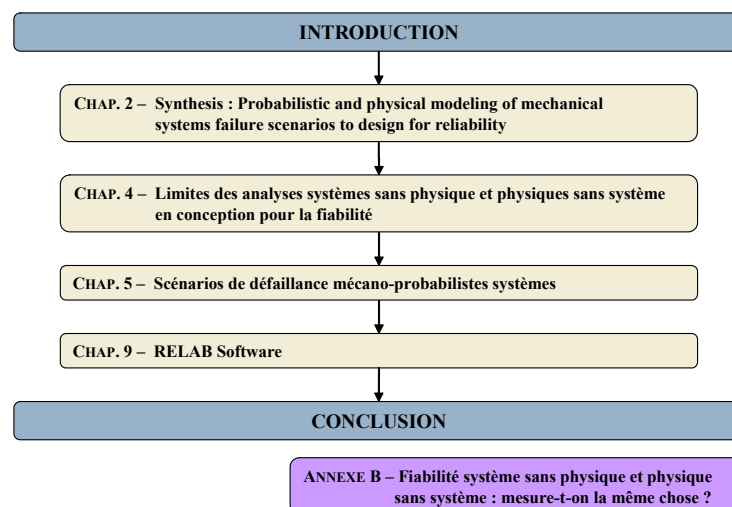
INTRODUCTION

CHAP. 2 – Synthesis : Probabilistic and physical modeling of mechanical systems failure scenarios to design for reliability

CHAP. 4 – Limites des analyses systèmes sans physique et physiques sans système en conception pour la fiabilité

CHAP. 5 – Scénarios de défaillance mécano-probabilistes systèmes

CHAP. 9 – RELAB Software

CONCLUSION

ANNEXE B – Fiabilité système sans physique et physique sans système : mesure-t-on la même chose ?